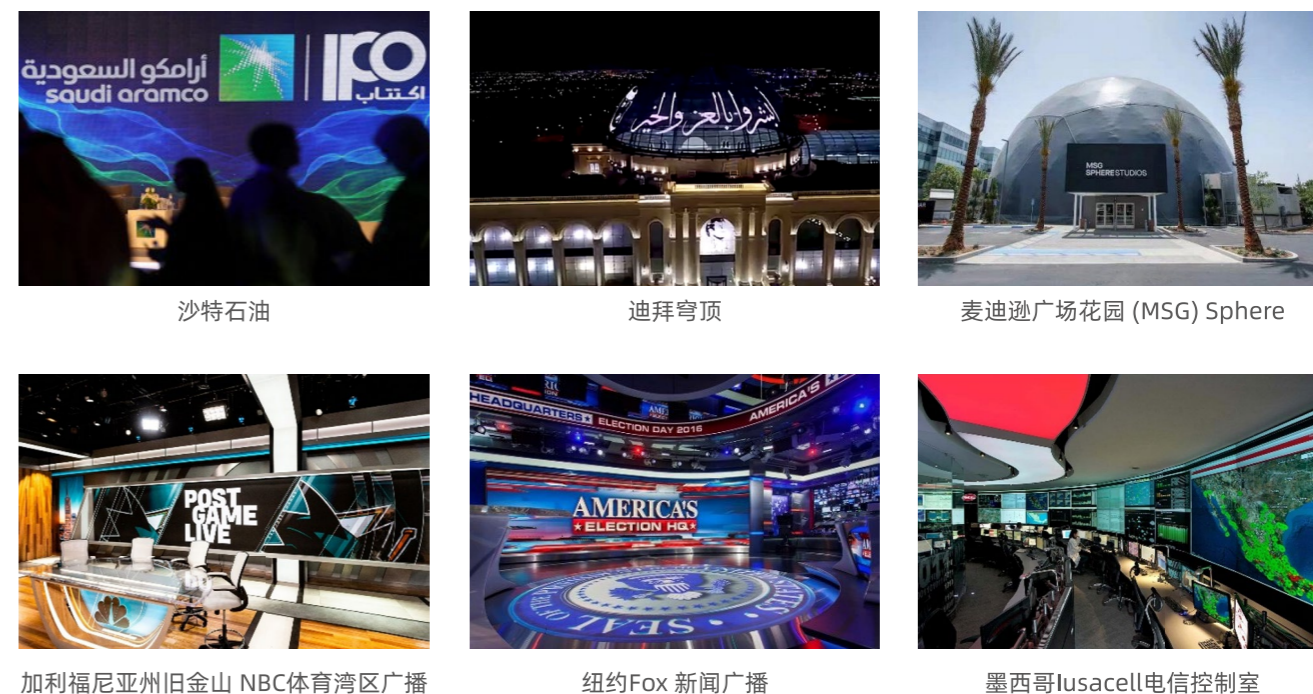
أرامكو السعودية
saudi aramco
IPO
اكتتاب

沙特石油

ابشروا بالعز والخير

迪拜穹顶

MSG
SPHERE STUDIOS

麦迪逊广场花园 (MSG) Sphere

POST
GAME
LIVE

加利福尼亚州旧金山 NBC体育湾区广播

HEADQUARTERS
ELECTION DAY 2016
AMERICA'S
AMERICA'S
ELECTION HQ
SEAL OF THE PRESIDENT OF THE UNITED STATES

纽约Fox 新闻广播

墨西哥Iusacell电信控制室